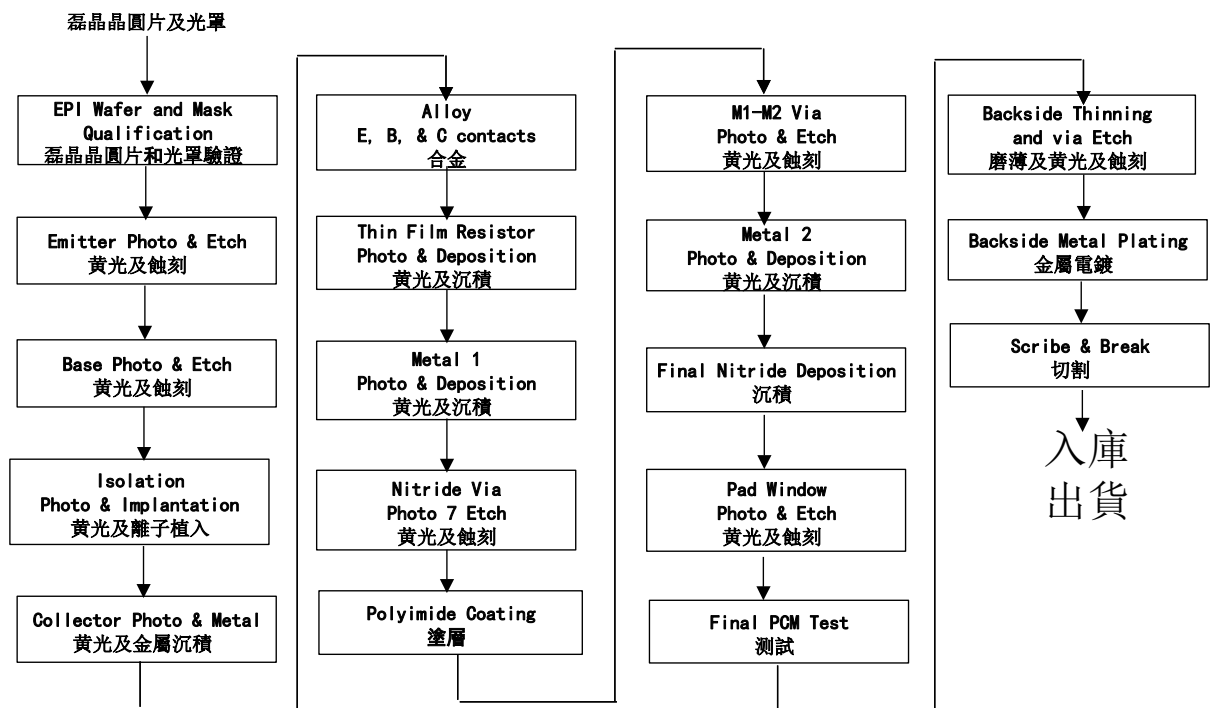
磊晶晶圓片及光罩

EPI Wafer and Mask Qualification
磊晶晶圓片和光罩驗證

Emitter Photo & Etch
黃光及蝕刻

Base Photo & Etch
黃光及蝕刻

Isolation
Photo & Implantation
黃光及離子植入

Collector Photo & Metal
黃光及金屬沉積

Alloy
E, B, & C contacts
合金

Thin Film Resistor
Photo & Deposition
黃光及沉積

Metal 1
Photo & Deposition
黃光及沉積

Nitride Via
Photo 7 Etch
黃光及蝕刻

Polyimide Coating
塗層

M1-M2 Via
Photo & Etch
黃光及蝕刻

Metal 2
Photo & Deposition
黃光及沉積

Final Nitride Deposition
沉積

Pad Window
Photo & Etch
黃光及蝕刻

Final PCM Test
測試

Backside Thinning and via Etch
磨薄及黃光及蝕刻

Backside Metal Plating
金屬電鍍

Scribe & Break
切割

入庫
出貨